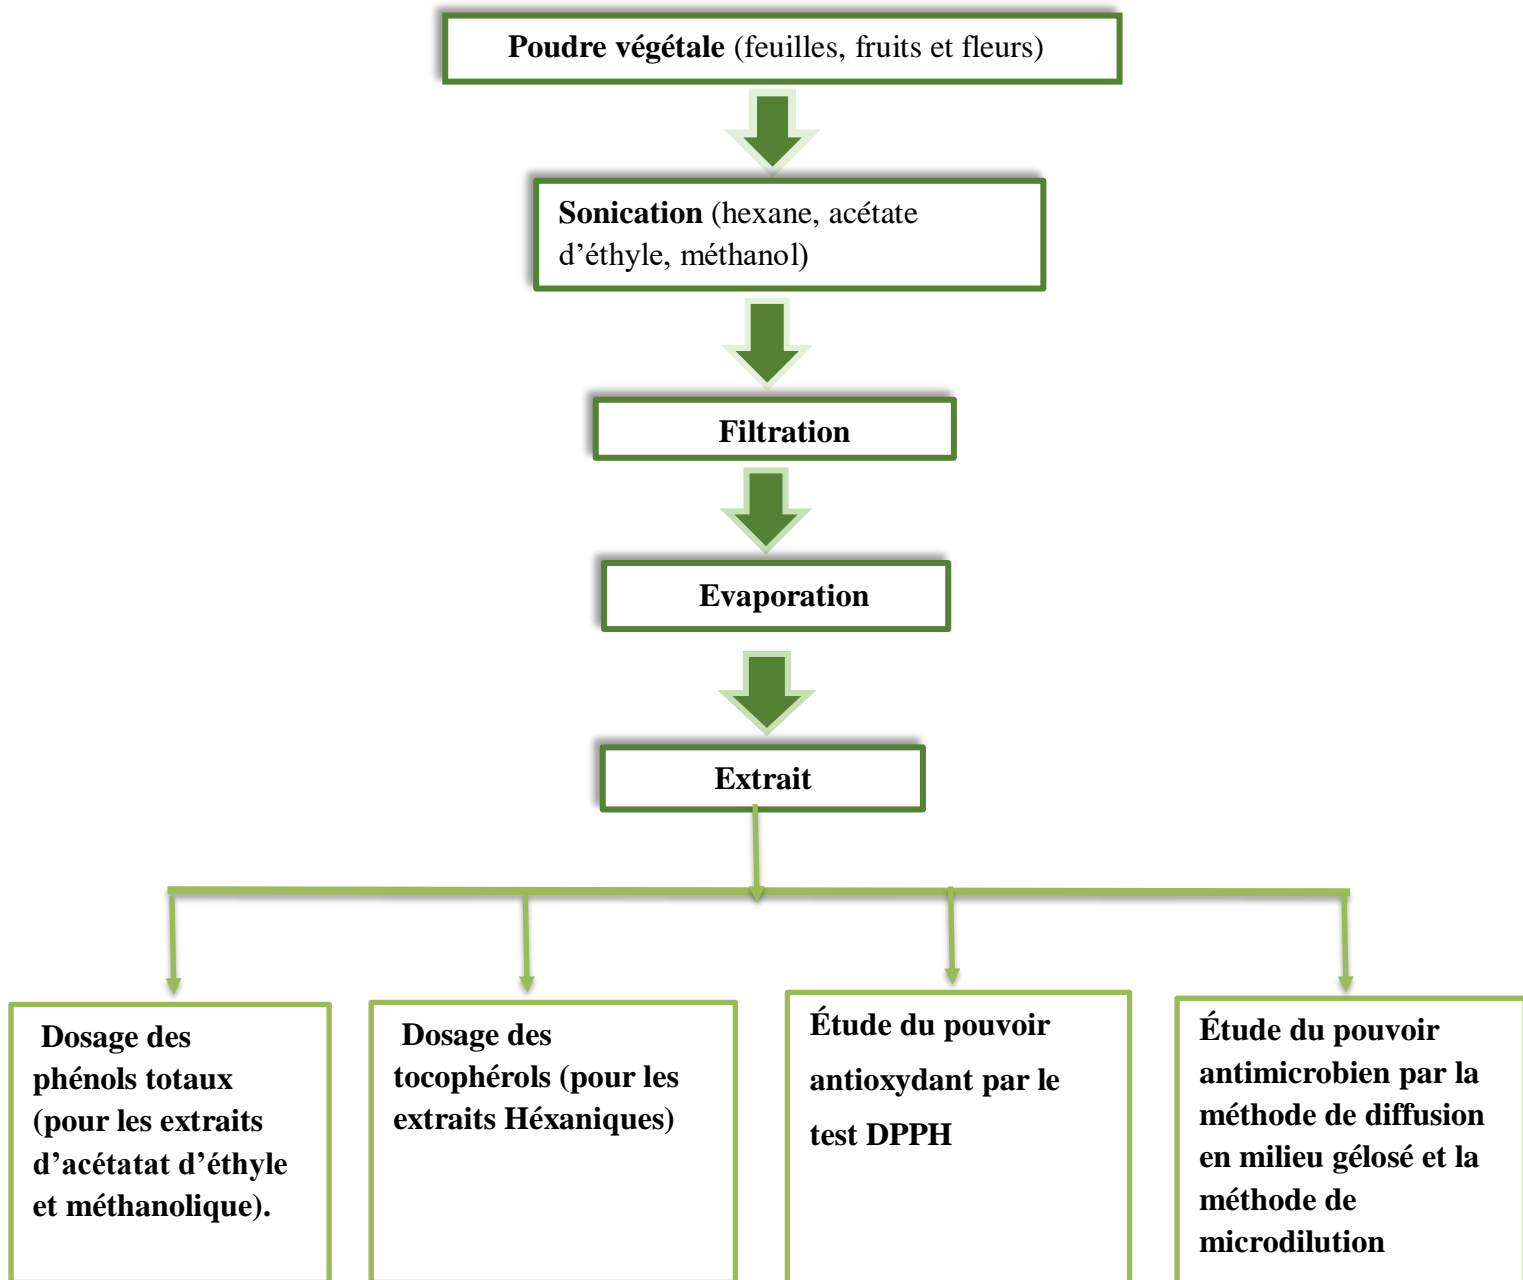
Poudre végétale (feuilles, fruits et fleurs)

Sonication (hexane, acétate d’éthyle, méthanol)

Filtration

Evaporation

Extrait

Dosage des phénols totaux (pour les extraits d’acétatat d’éthyle et méthanolique).

Dosage des tocophérols (pour les extraits Héxaniques)

Étude du pouvoir antioxydant par le test DPPH

Étude du pouvoir antimicrobien par la méthode de diffusion en milieu gélosé et la méthode de microdilution